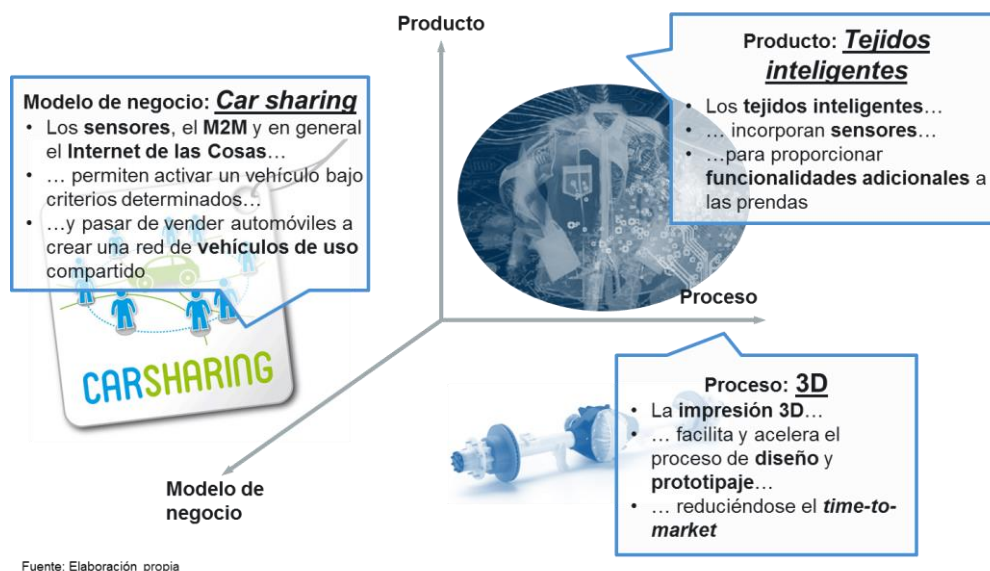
Producto

Modelo de negocio: Car sharing
• Los sensores, el M2M y en general el Internet de las Cosas…
• … permiten activar un vehículo bajo criterios determinados…
• …y pasar de vender automóviles a crear una red de vehículos de uso compartido

CARSHARING

Producto: Tejidos inteligentes
• Los tejidos inteligentes…
• … incorporan sensores…
• …para proporcionar funcionalidades adicionales a las prendas

Proceso

Proceso: 3D
• La impresión 3D…
• … facilita y acelera el proceso de diseño y prototipaje…
• … reduciéndose el time-to-market

Modelo de negocio

Fuente: Elaboración propia